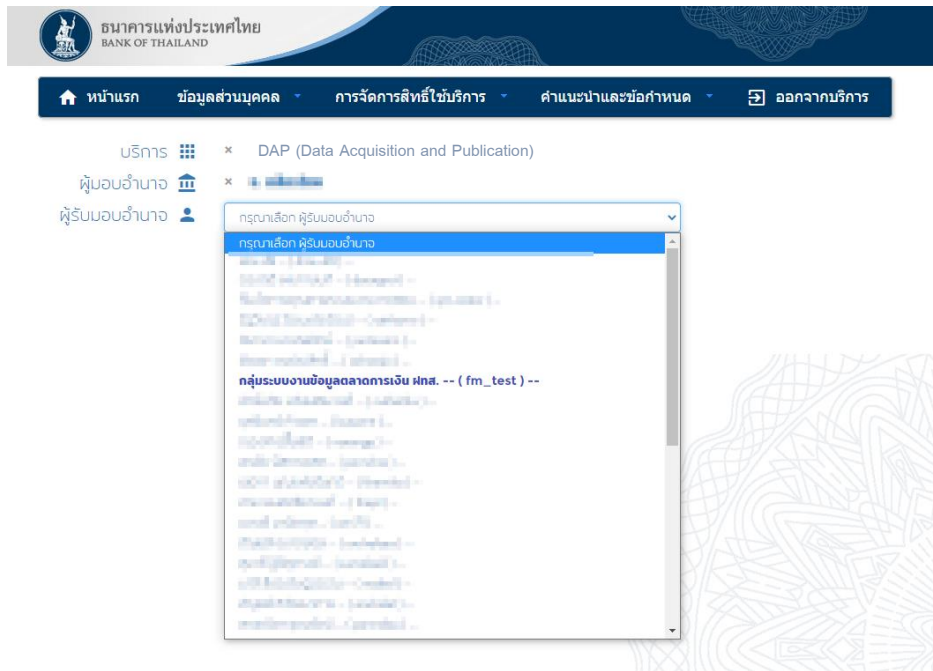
ธนาคารแห่งประเทศไทย
BANK OF THAILAND

หน้าแรก ข้อมูลส่วนบุคคล การจัดการสิทธิ์ใช้บริการ คำแนะนำและข้อกำหนด ออกจากบริการ

บริการ × DAP (Data Acquisition and Publication)
ผู้มอบอำนาจ × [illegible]
ผู้รับมอบอำนาจ กรุณาเลือก ผู้รับมอบอำนาจ

กรุณาเลือก ผู้รับมอบอำนาจ
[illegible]
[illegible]
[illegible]
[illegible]
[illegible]
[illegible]
กลุ่มระบบงานข้อมูลตลาดการเงิน ฝกส. -- ( fm_test ) --
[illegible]
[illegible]
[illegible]
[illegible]
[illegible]
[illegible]
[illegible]
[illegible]
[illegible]
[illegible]
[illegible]
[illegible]
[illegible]